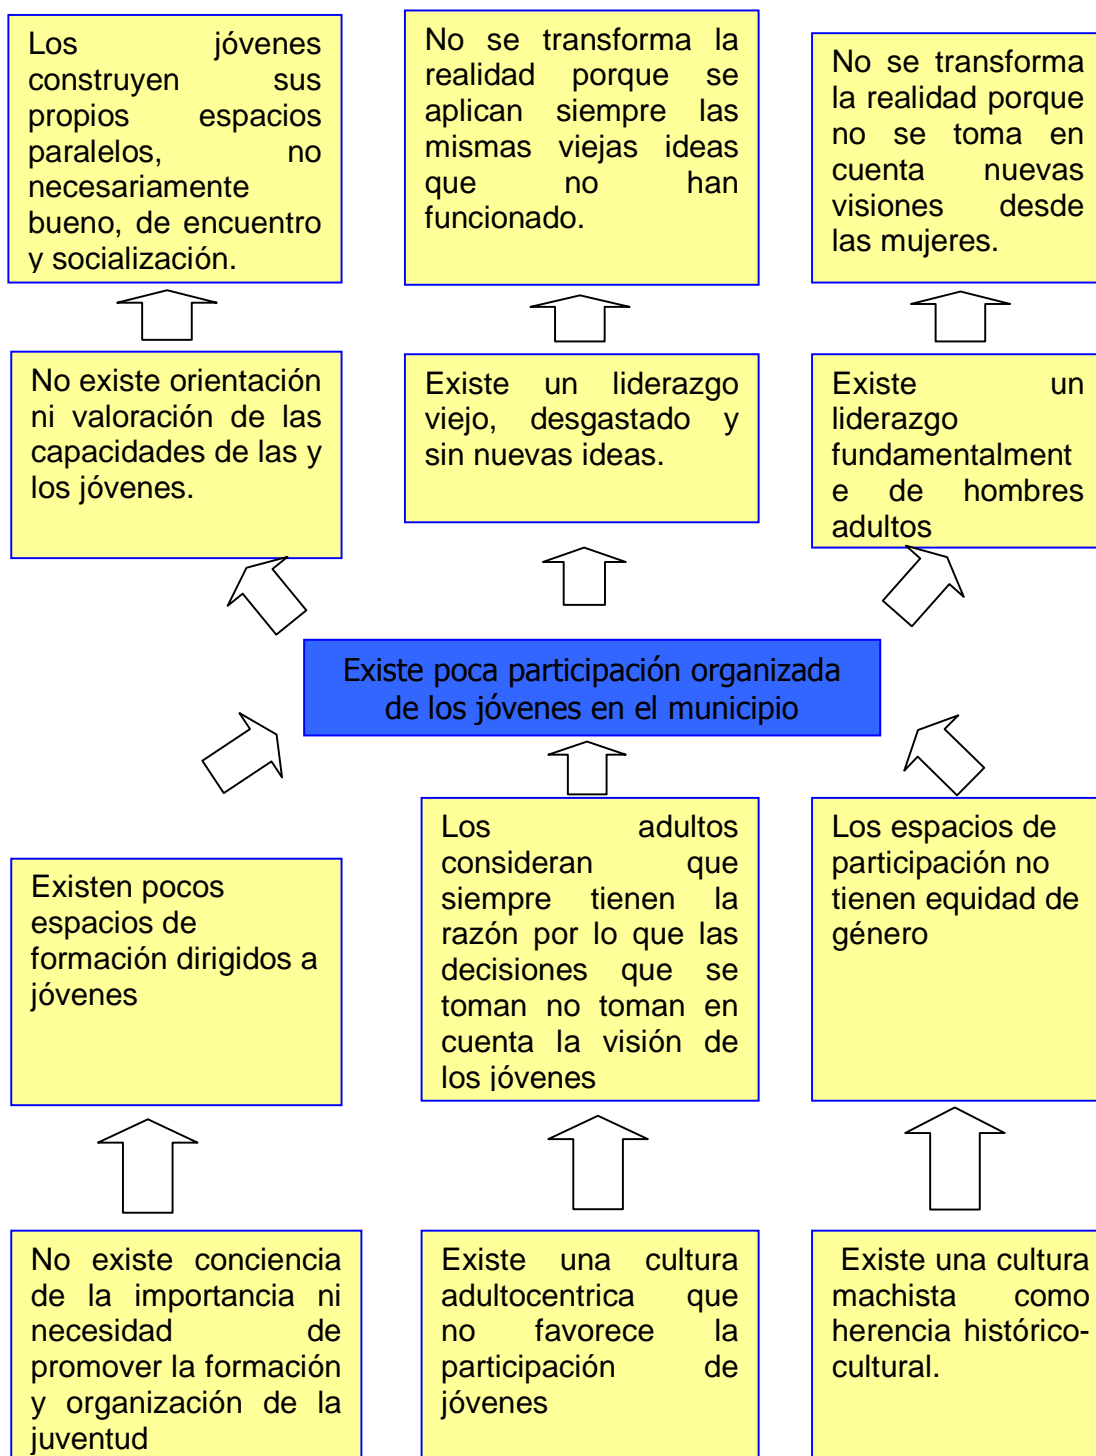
Los jóvenes construyen sus propios espacios paralelos, no necesariamente bueno, de encuentro y socialización.

No se transforma la realidad porque se aplican siempre las mismas viejas ideas que no han funcionado.

No se transforma la realidad porque no se toma en cuenta nuevas visiones desde las mujeres.

No existe orientación ni valoración de las capacidades de las y los jóvenes.

Existe un liderazgo viejo, desgastado y sin nuevas ideas.

Existe un liderazgo fundamentalmente de hombres adultos

Existe poca participación organizada de los jóvenes en el municipio

Existen pocos espacios de formación dirigidos a jóvenes

Los adultos consideran que siempre tienen la razón por lo que las decisiones que se toman no toman en cuenta la visión de los jóvenes

Los espacios de participación no tienen equidad de género

No existe conciencia de la importancia ni necesidad de promover la formación y organización de la juventud

Existe una cultura adultocentrica que no favorece la participación de jóvenes

Existe una cultura machista como herencia histórico-cultural.